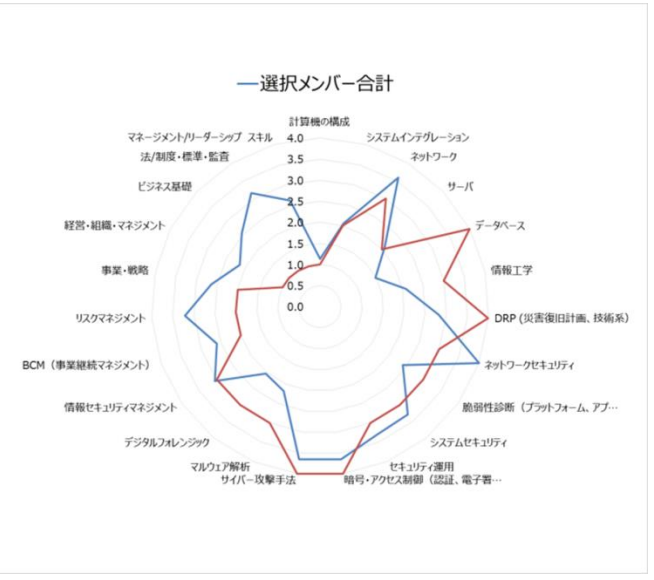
選択メンバー合計

4.0
3.5
3.0
2.5
2.0
1.5
1.0
0.5
0.0

計算機の構成
システムインテグレーション
ネットワーク
サーバ
データベース
情報工学
DRP（災害復旧計画、技術系）
ネットワークセキュリティ
脆弱性診断（プラットフォーム、アプ…
システムセキュリティ
セキュリティ運用
暗号・アクセス制御（認証、電子署…
サイバー攻撃手法
マルウェア解析
デジタルフォレンジック
情報セキュリティマネジメント
BCM（事業継続マネジメント）
リスクマネジメント
事業・戦略
経営・組織・マネジメント
ビジネス基礎
法/制度・標準・監査
マネージメント/リーダーシップ スキル